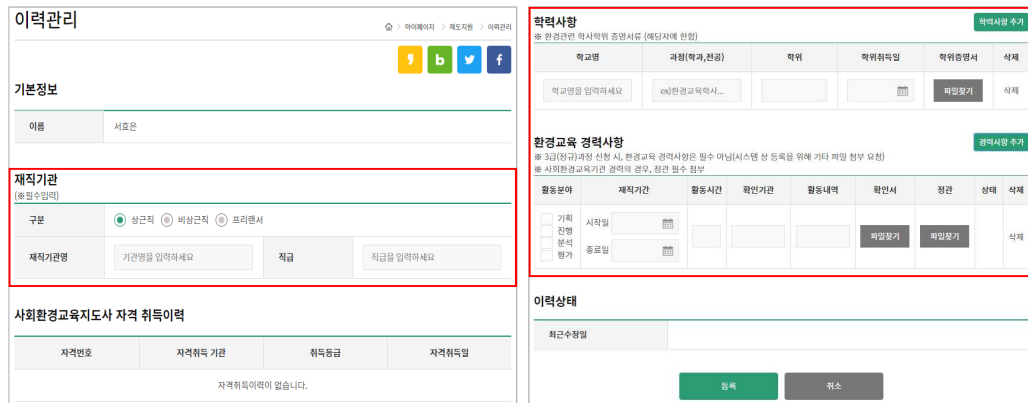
이력관리

마이페이지 > 제도지원 > 이력관리

b f

기본정보

| 이름 | 서효은 |
|---|---|

재직기관
(※필수입력)

| 구분 | 상근직 비상근직 프리랜서 | | |
|---|---|---|---|
| 재직기관명 | 기관명을 입력하세요 | 직급 | 직급을 입력하세요 |

사회환경교육지도사 자격 취득이력

| 자격번호 | 자격취득 기관 | 취득등급 | 자격취득일 |
|---|---|---|---|
| 자격취득이력이 없습니다. | | | |

학력사항
※ 환경관련 학사학위 증명서류 (해당자에 한함)

학력사항 추가

| 학교명 | 과정(학과,전공) | 학위 | 학위취득일 | 학위증명서 | 삭제 |
|---|---|---|---|---|---|
| 학교명을 입력하세요 | ex)환경교육학사... | | | 파일찾기 | 삭제 |

환경교육 경력사항
※ 3급(정규)과정 신청 시, 환경교육 경력사항은 필수 아님(시스템 상 등록을 위해 기타 파일 첨부 요청)
※ 사회환경교육기관 경력의 경우, 정관 필수 첨부

경력사항 추가

| 활동분야 | 재직기간 | 활동시간 | 확인기관 | 활동내역 | 확인서 | 정관 | 상태 | 삭제 |
|---|---|---|---|---|---|---|---|---|
| 기획 진행 분석 평가 | 시작일 종료일 | | | | 파일찾기 | 파일찾기 | | 삭제 |

이력상태

| 최근수정일 | |
|---|---|

등록 취소